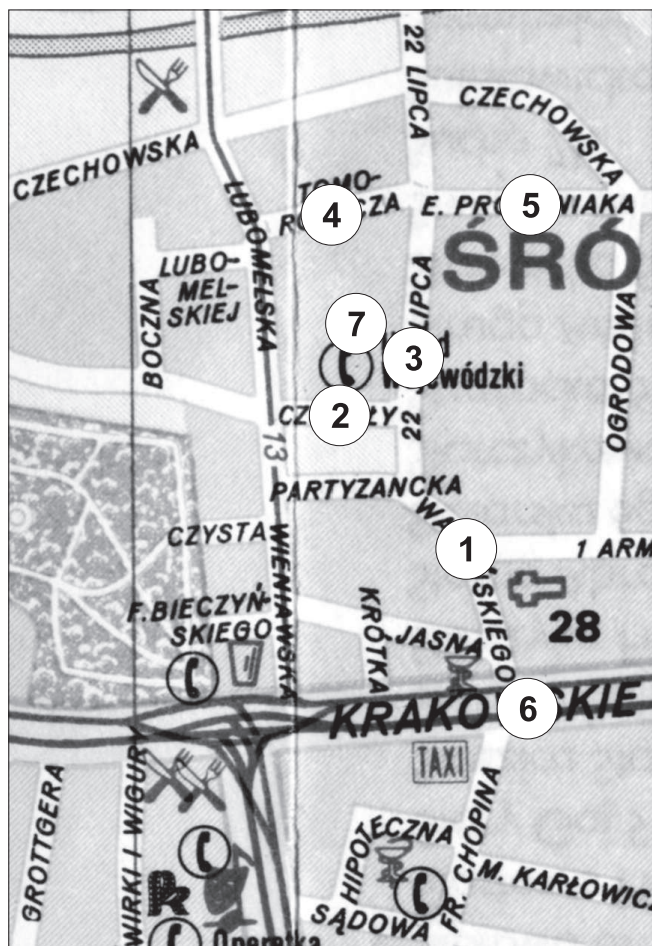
22 LIPCA
CZECHOWSKA
CZECHOWSKA
TOMO-
R 4 CZA
E. PRO 5 NIAKA
ŚRÓ
LUBOMELSKA
LUBO-
MEL-
SKIEJ
BOCZNA
7
3 d
w wódzki
LIPCA
OGRODOWA
CZ 2 ZY
22
13
PARTYZANCKA
CZYSTA
WIENIAWSKA
WA 1
1 ARM
SKIEGO
28
F.BIECZYŃ-
SKIEGO
KRÓTKA
JASNA
KRAKO 6 SKIE
TAXI
GROTTGERA
WIRKI I WIGURY
CHOPINA
FR.
HIPOTECZNA
M. KARŁOWIC
SĄDOWA
Operetka